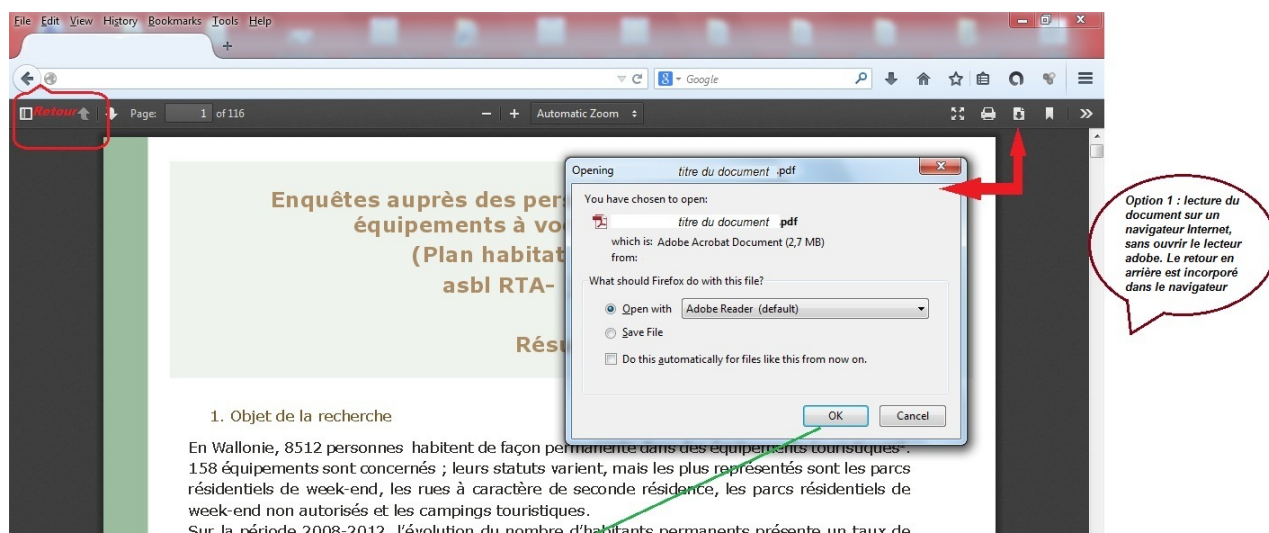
File Edit View History Bookmarks Tools Help

Google

Retour

Page: 1 of 116

Automatic Zoom

Enquêtes auprès des pers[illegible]
équipements à vo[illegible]
(Plan habitat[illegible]
asbl RTA-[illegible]

Résu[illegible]

1. Objet de la recherche

En Wallonie, 8512 personnes habitent de façon permanente dans des équipements touristiques¹. 158 équipements sont concernés ; leurs statuts varient, mais les plus représentés sont les parcs résidentiels de week-end, les rues à caractère de seconde résidence, les parcs résidentiels de week-end non autorisés et les campings touristiques.
Sur la période 2008-2012, l'évolution du nombre d'habitants permanents présente un taux de

Opening titre du document .pdf

You have chosen to open:

titre du document .pdf

which is: Adobe Acrobat Document (2,7 MB)
from:

What should Firefox do with this file?

Open with Adobe Reader (default)

Save File

Do this automatically for files like this from now on.

OK Cancel

Option 1 : lecture du document sur un navigateur Internet, sans ouvrir le lecteur adobe. Le retour en arrière est incorporé dans le navigateur